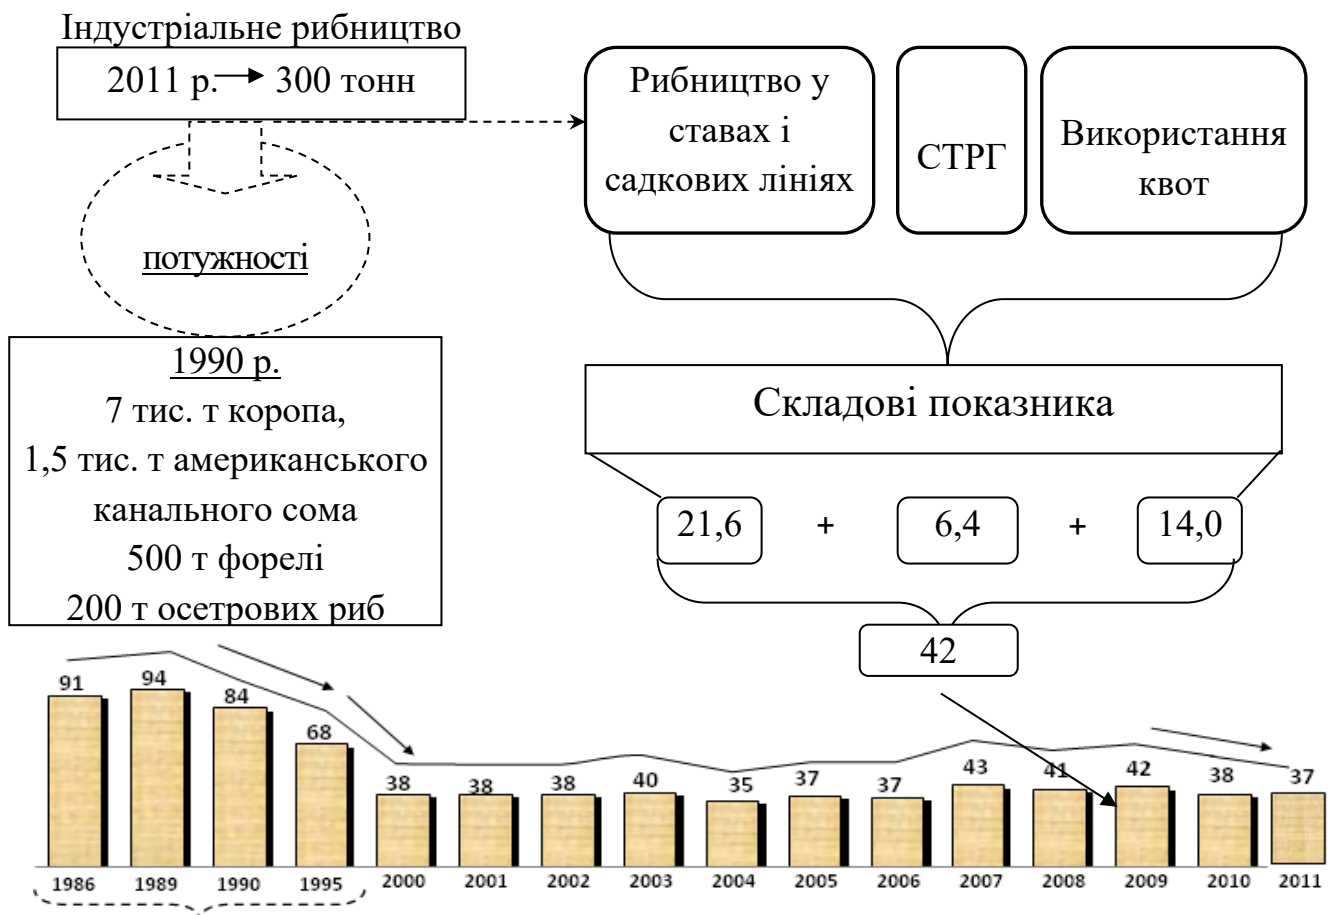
Індустріальне рибництво

2011 р. → 300 тонн

потужності

1990 р.
7 тис. т коропа,
1,5 тис. т американського канального сома
500 т форелі
200 т осетрових риб

Рибництво у ставах і садкових лініях

СТРГ

Використання квот

Складові показника

21,6 + 6,4 + 14,0

42

| 91 | 94 | 84 | 68 | 38 | 38 | 38 | 40 | 35 | 37 | 37 | 43 | 41 | 42 | 38 | 37 |
|---|---|---|---|---|---|---|---|---|---|---|---|---|---|---|---|
| 1986 | 1989 | 1990 | 1995 | 2000 | 2001 | 2002 | 2003 | 2004 | 2005 | 2006 | 2007 | 2008 | 2009 | 2010 | 2011 |